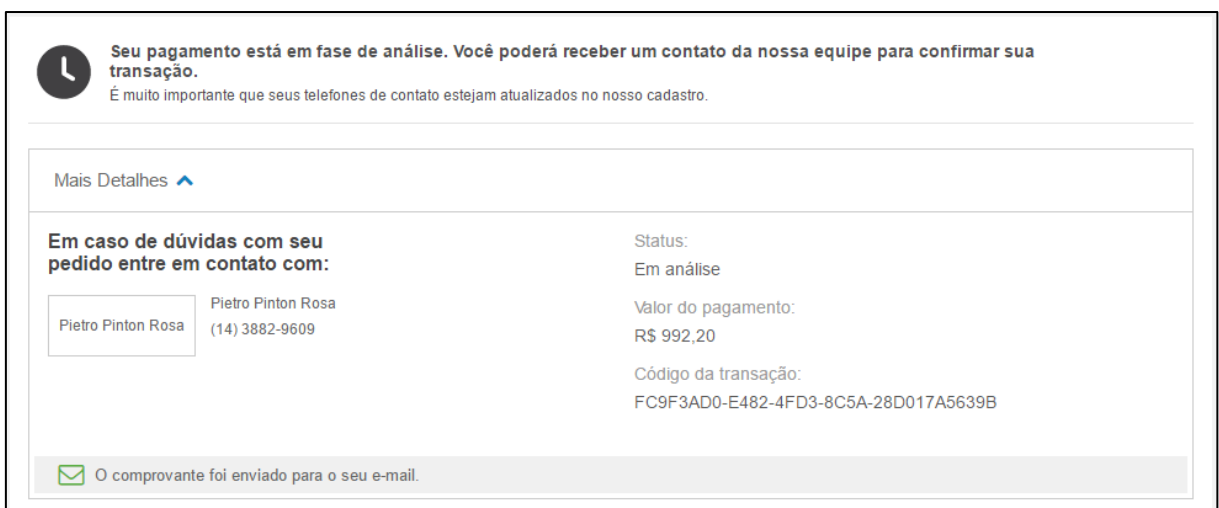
Seu pagamento está em fase de análise. Você poderá receber um contato da nossa equipe para confirmar sua transação.
É muito importante que seus telefones de contato estejam atualizados no nosso cadastro.

Mais Detalhes

Em caso de dúvidas com seu pedido entre em contato com:

Pietro Pinton Rosa

Pietro Pinton Rosa
(14) 3882-9609

Status:
Em análise

Valor do pagamento:
R$ 992,20

Código da transação:
FC9F3AD0-E482-4FD3-8C5A-28D017A5639B

O comprovante foi enviado para o seu e-mail.